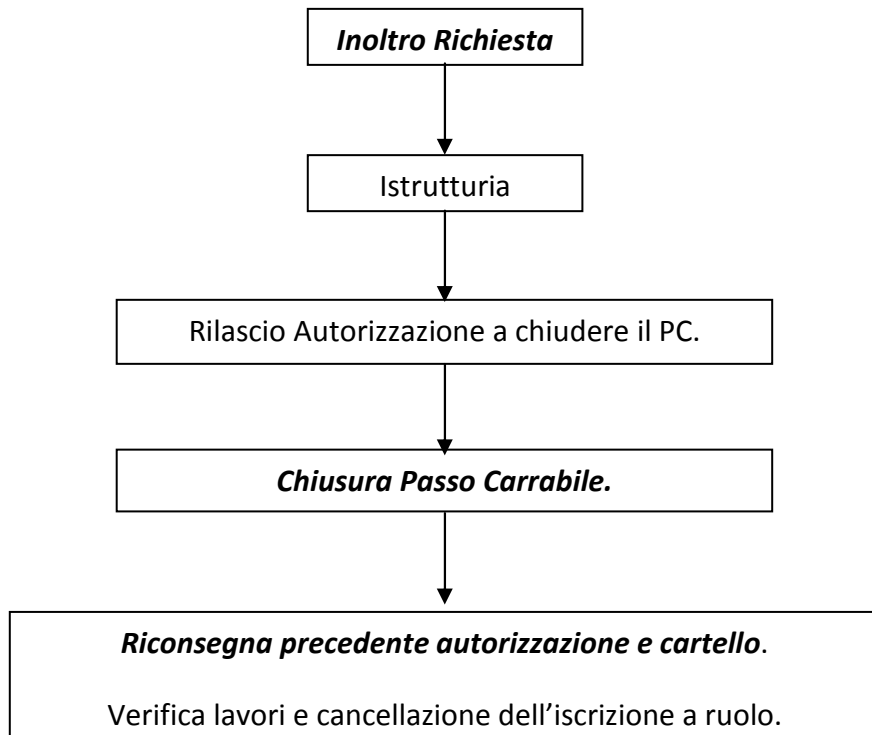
Inoltro Richiesta

Istrutturia

Rilascio Autorizzazione a chiudere il PC.

Chiusura Passo Carrabile.

Riconsegna precedente autorizzazione e cartello.

Verifica lavori e cancellazione dell'iscrizione a ruolo.